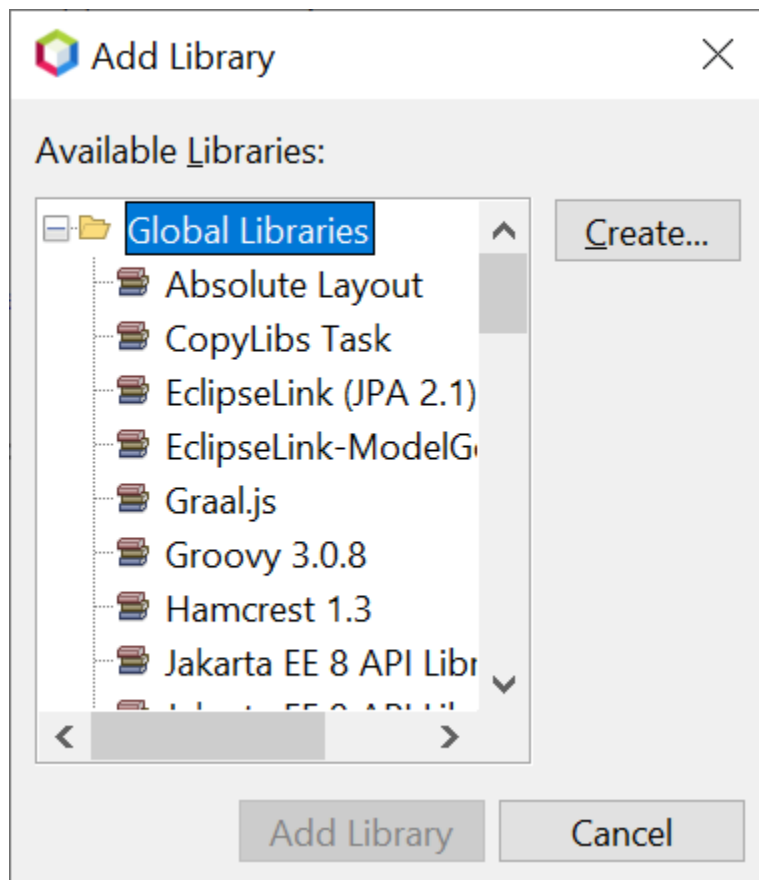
Add Library

Available Libraries:

Global Libraries
Absolute Layout
CopyLibs Task
EclipseLink (JPA 2.1)
EclipseLink-ModelG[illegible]
Graal.js
Groovy 3.0.8
Hamcrest 1.3
Jakarta EE 8 API Libr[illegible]
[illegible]

Create...

Add Library
Cancel